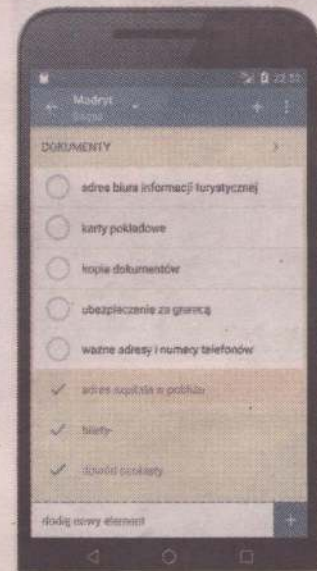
22:55

Madryt
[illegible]

DOKUMENTY

adres biura informacji turystycznej

karty pokładowe

kopia dokumentów

ubezpieczenie za granicą

ważne adresy i numery telefonów

adres szpitala w pobliżu

bilety

dowód osobisty

dodaj nowy element